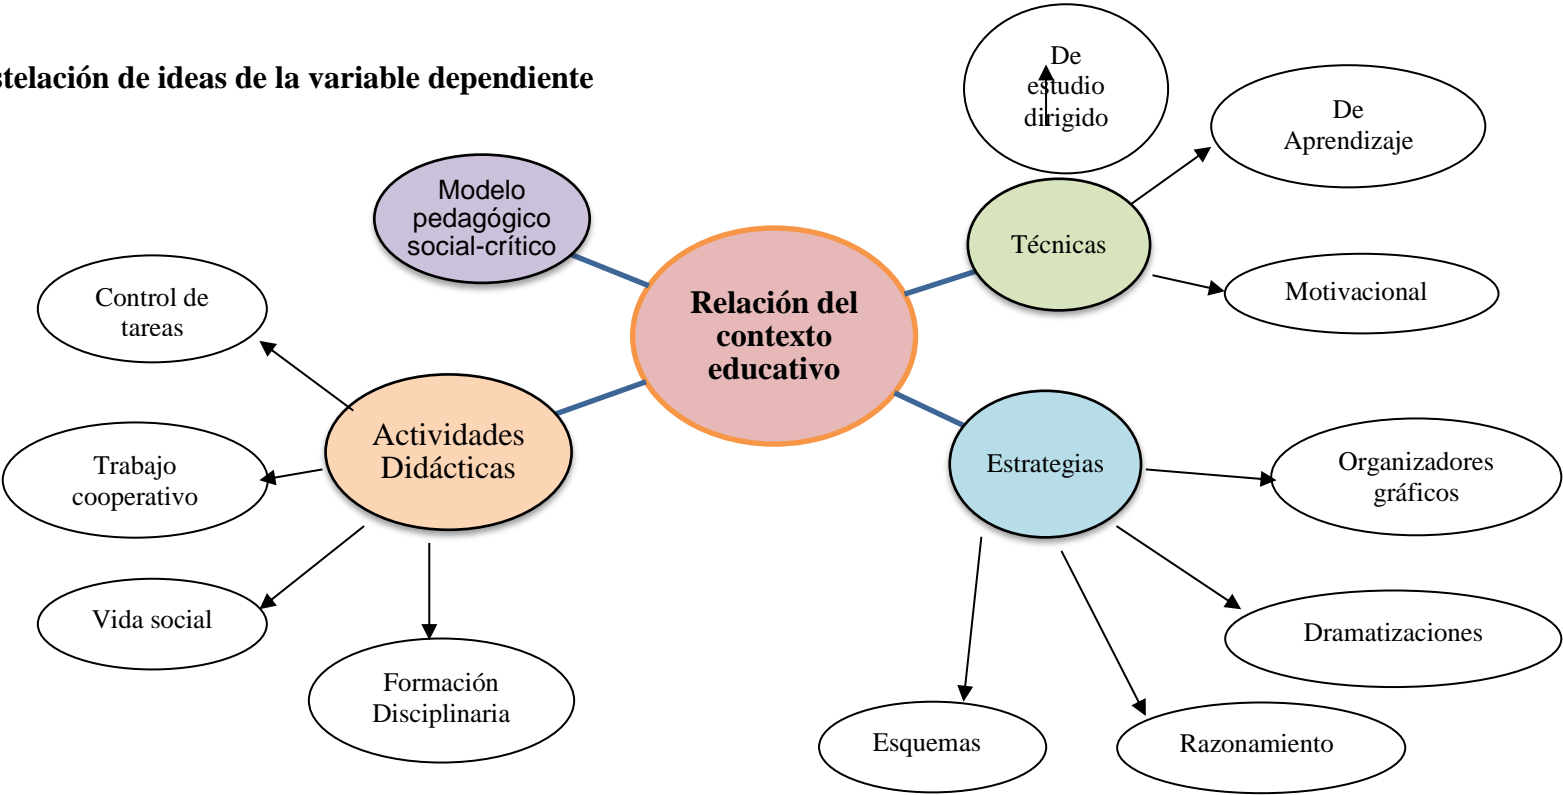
stelación de ideas de la variable dependiente

Modelo pedagógico social-crítico

Relación del contexto educativo

Técnicas

De estudio dirigido

De Aprendizaje

Motivacional

Control de tareas

Actividades Didácticas

Trabajo cooperativo

Vida social

Formación Disciplinaria

Estrategias

Organizadores gráficos

Dramatizaciones

Esquemas

Razonamiento